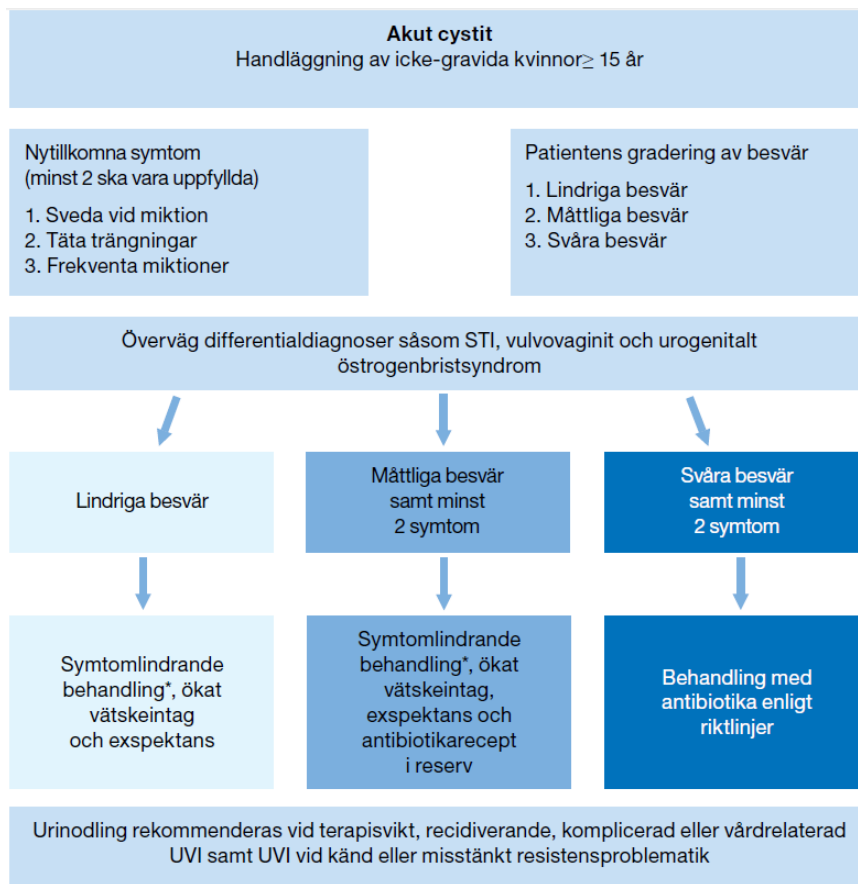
**Akut cystit**
Handläggning av icke-gravida kvinnor≥ 15 år

Nytillkomna symtom
(minst 2 ska vara uppfyllda)

1. Sveda vid miktion
2. Täta trängningar
3. Frekventa miktioner

Patientens gradering av besvär

1. Lindriga besvär
2. Måttliga besvär
3. Svåra besvär

Överväg differentialdiagnoser såsom STI, vulvovaginit och urogenitalt östrogenbristsyndrom

Lindriga besvär

Måttliga besvär samt minst 2 symtom

Svåra besvär samt minst 2 symtom

Symtomlindrande behandling*, ökat vätskeintag och exspektans

Symtomlindrande behandling*, ökat vätskeintag, exspektans och antibiotikarecept i reserv

Behandling med antibiotika enligt riktlinjer

Urinodling rekommenderas vid terapisvikt, recidiverande, komplicerad eller vårdrelaterad UVI samt UVI vid känd eller misstänkt resistensproblematik